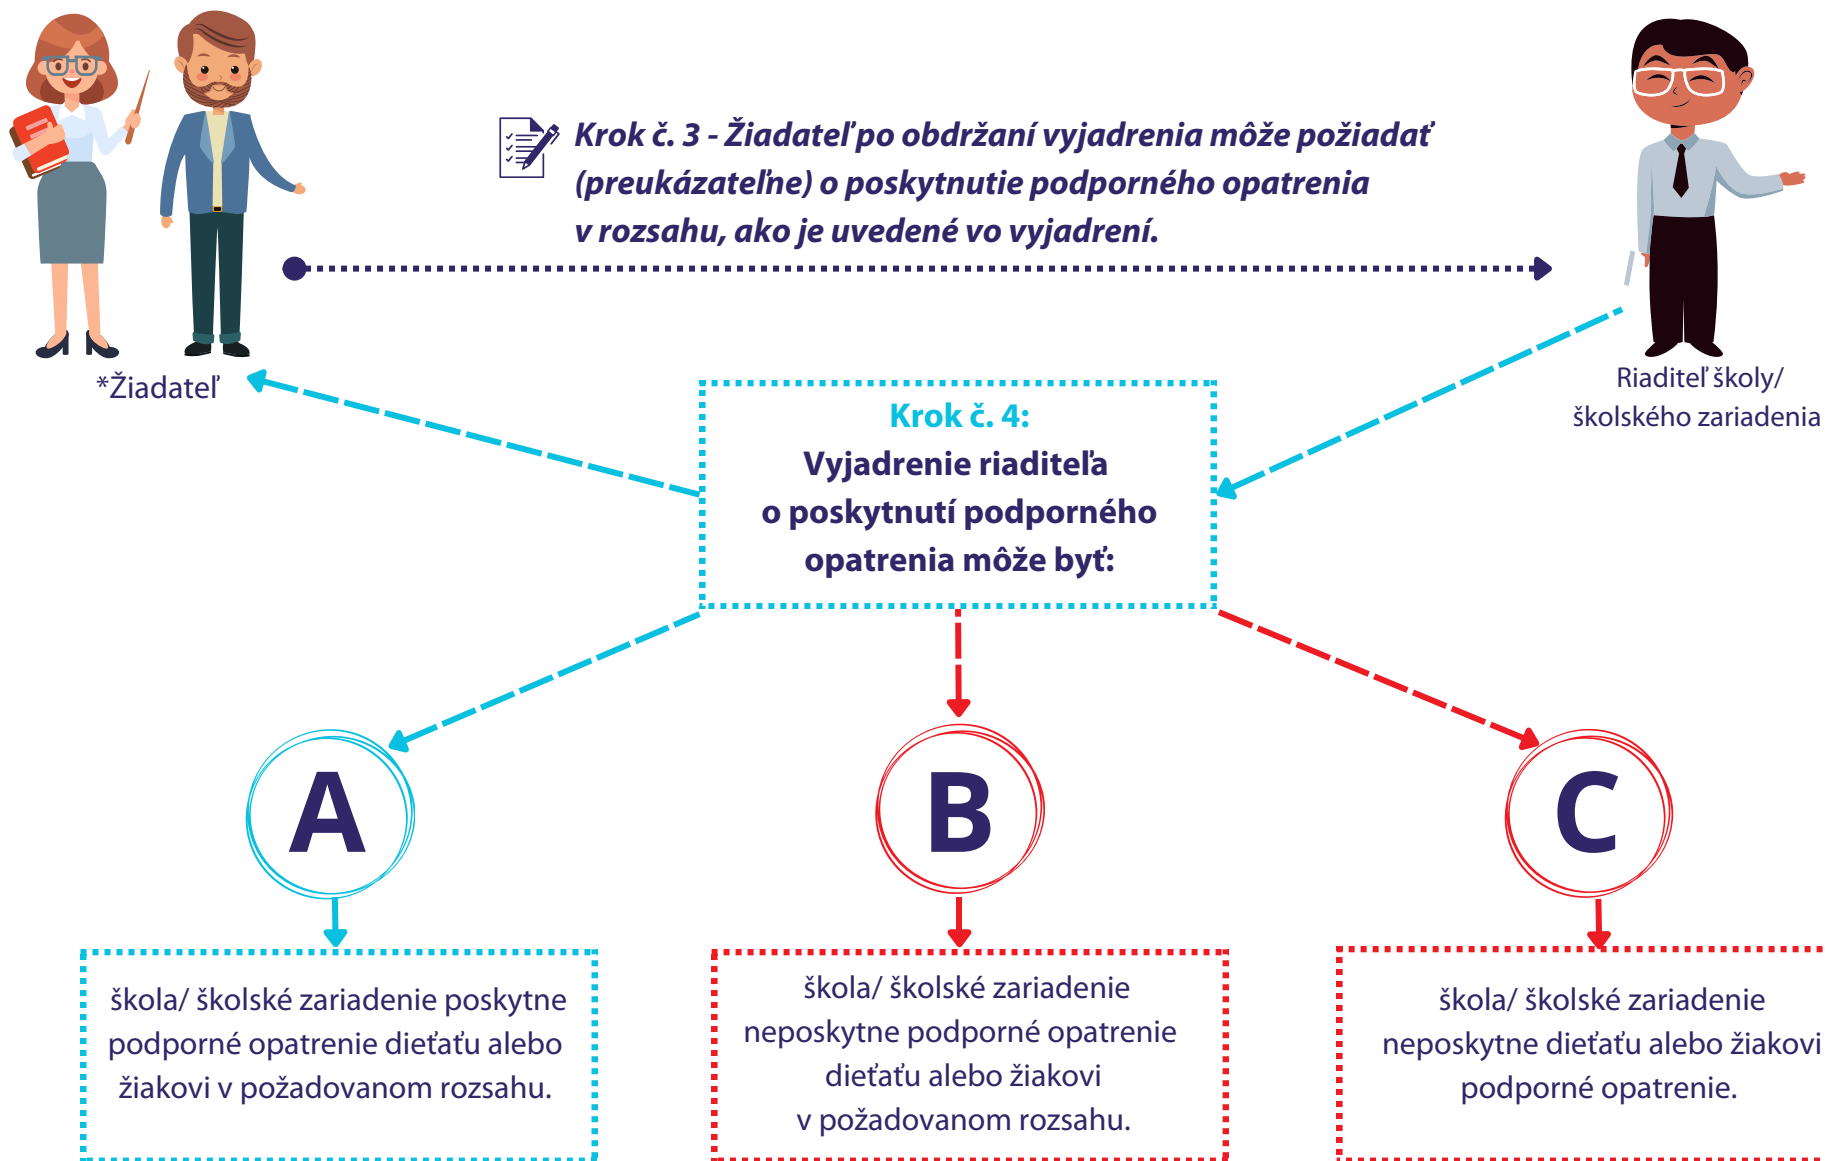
Krok č. 3 - Žiadateľ po obdržaní vyjadrenia môže požiadať (preukázateľne) o poskytnutie podporného opatrenia v rozsahu, ako je uvedené vo vyjadrení.

*Žiadateľ

Riaditeľ školy/ školského zariadenia

Krok č. 4:
Vyjadrenie riaditeľa o poskytnutí podporného opatrenia môže byť:

A

B

C

škola/ školské zariadenie poskytne podporné opatrenie dieťaťu alebo žiakovi v požadovanom rozsahu.

škola/ školské zariadenie neposkytne podporné opatrenie dieťaťu alebo žiakovi v požadovanom rozsahu.

škola/ školské zariadenie neposkytne dieťaťu alebo žiakovi podporné opatrenie.